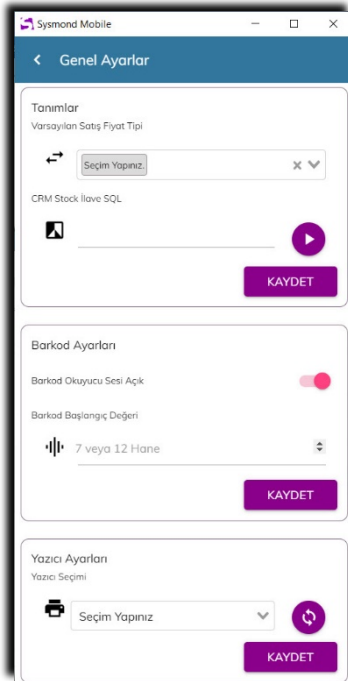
Sysmond Mobile

Genel Ayarlar

Tanımlar

Varsayılan Satış Fiyat Tipi

Seçim Yapınız.

CRM Stock İlave SQL

KAYDET

Barkod Ayarları

Barkod Okuyucu Sesi Açık

Barkod Başlangıç Değeri

7 veya 12 Hane

KAYDET

Yazıcı Ayarları

Yazıcı Seçimi

Seçim Yapınız

KAYDET